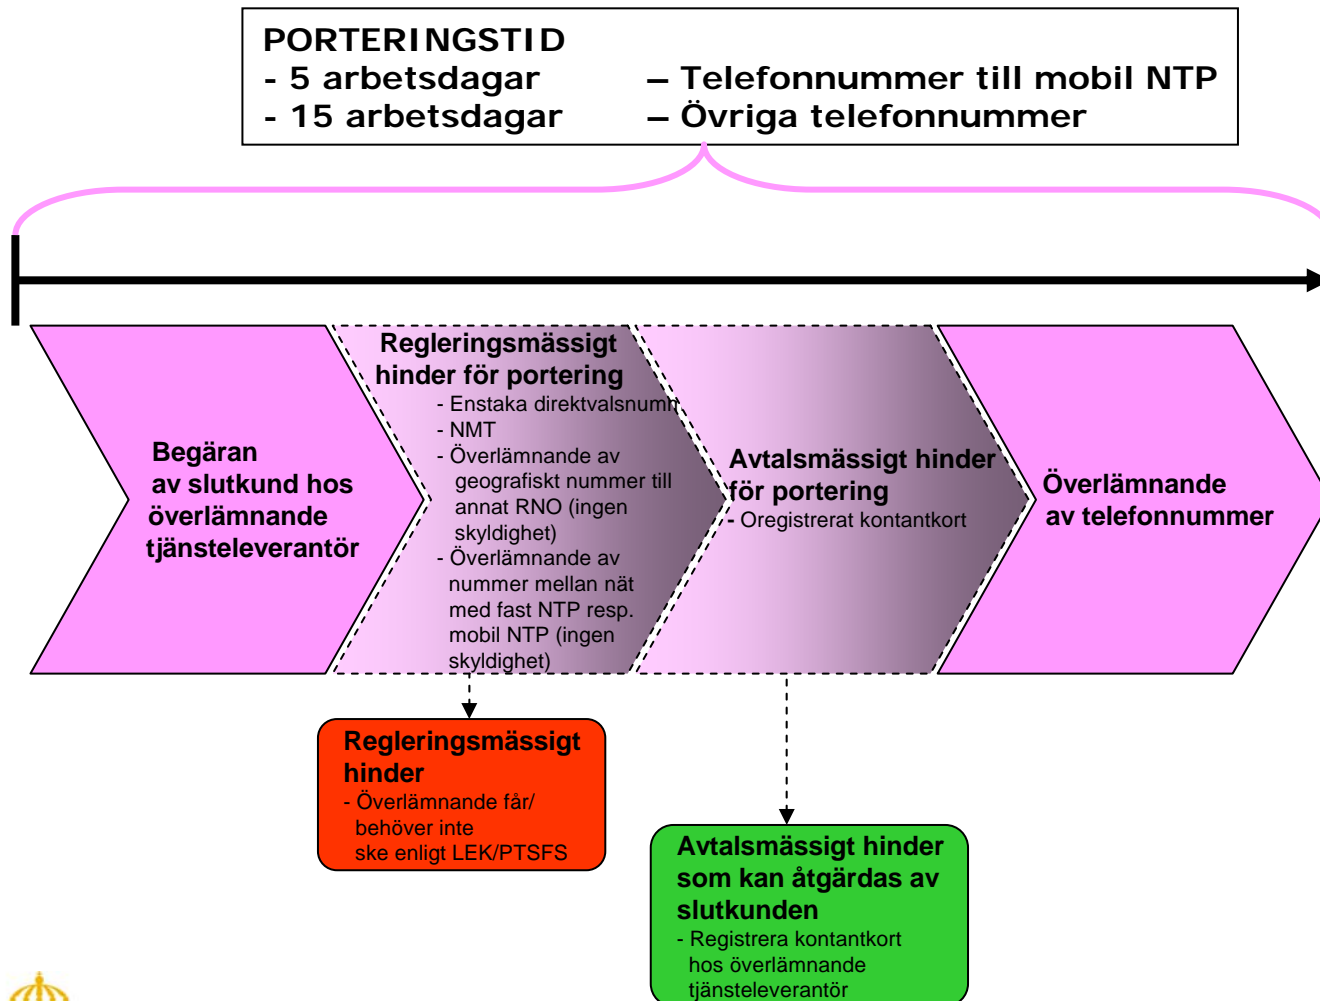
PORTERINGSTID
- 5 arbetsdagar – Telefonnummer till mobil NTP
- 15 arbetsdagar – Övriga telefonnummer

Begäran av slutkund hos överlämnande tjänsteleverantör

Regleringsmässigt hinder för portering
- Enstaka direktvalsnumm
- NMT
- Överlämnande av geografiskt nummer till annat RNO (ingen skyldighet)
- Överlämnande av nummer mellan nät med fast NTP resp. mobil NTP (ingen skyldighet)

Avtalsmässigt hinder för portering
- Oregistrerat kontantkort

Överlämnande av telefonnummer

Regleringsmässigt hinder
- Överlämnande får/ behöver inte ske enligt LEK/PTSFS

Avtalsmässigt hinder som kan åtgärdas av slutkunden
- Registrera kontantkort hos överlämnande tjänsteleverantör